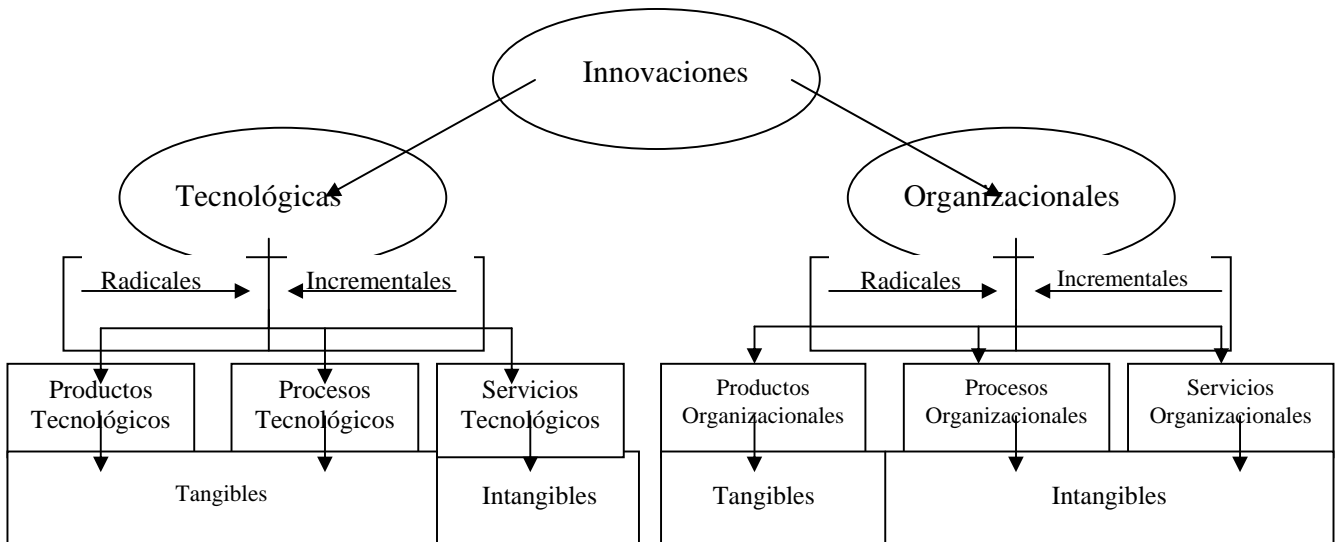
Innovaciones

Tecnológicas

Organizacionales

Radicales

Incrementales

Radicales

Incrementales

Productos Tecnológicos

Procesos Tecnológicos

Servicios Tecnológicos

Productos Organizacionales

Procesos Organizacionales

Servicios Organizacionales

Tangibles

Intangibles

Tangibles

Intangibles